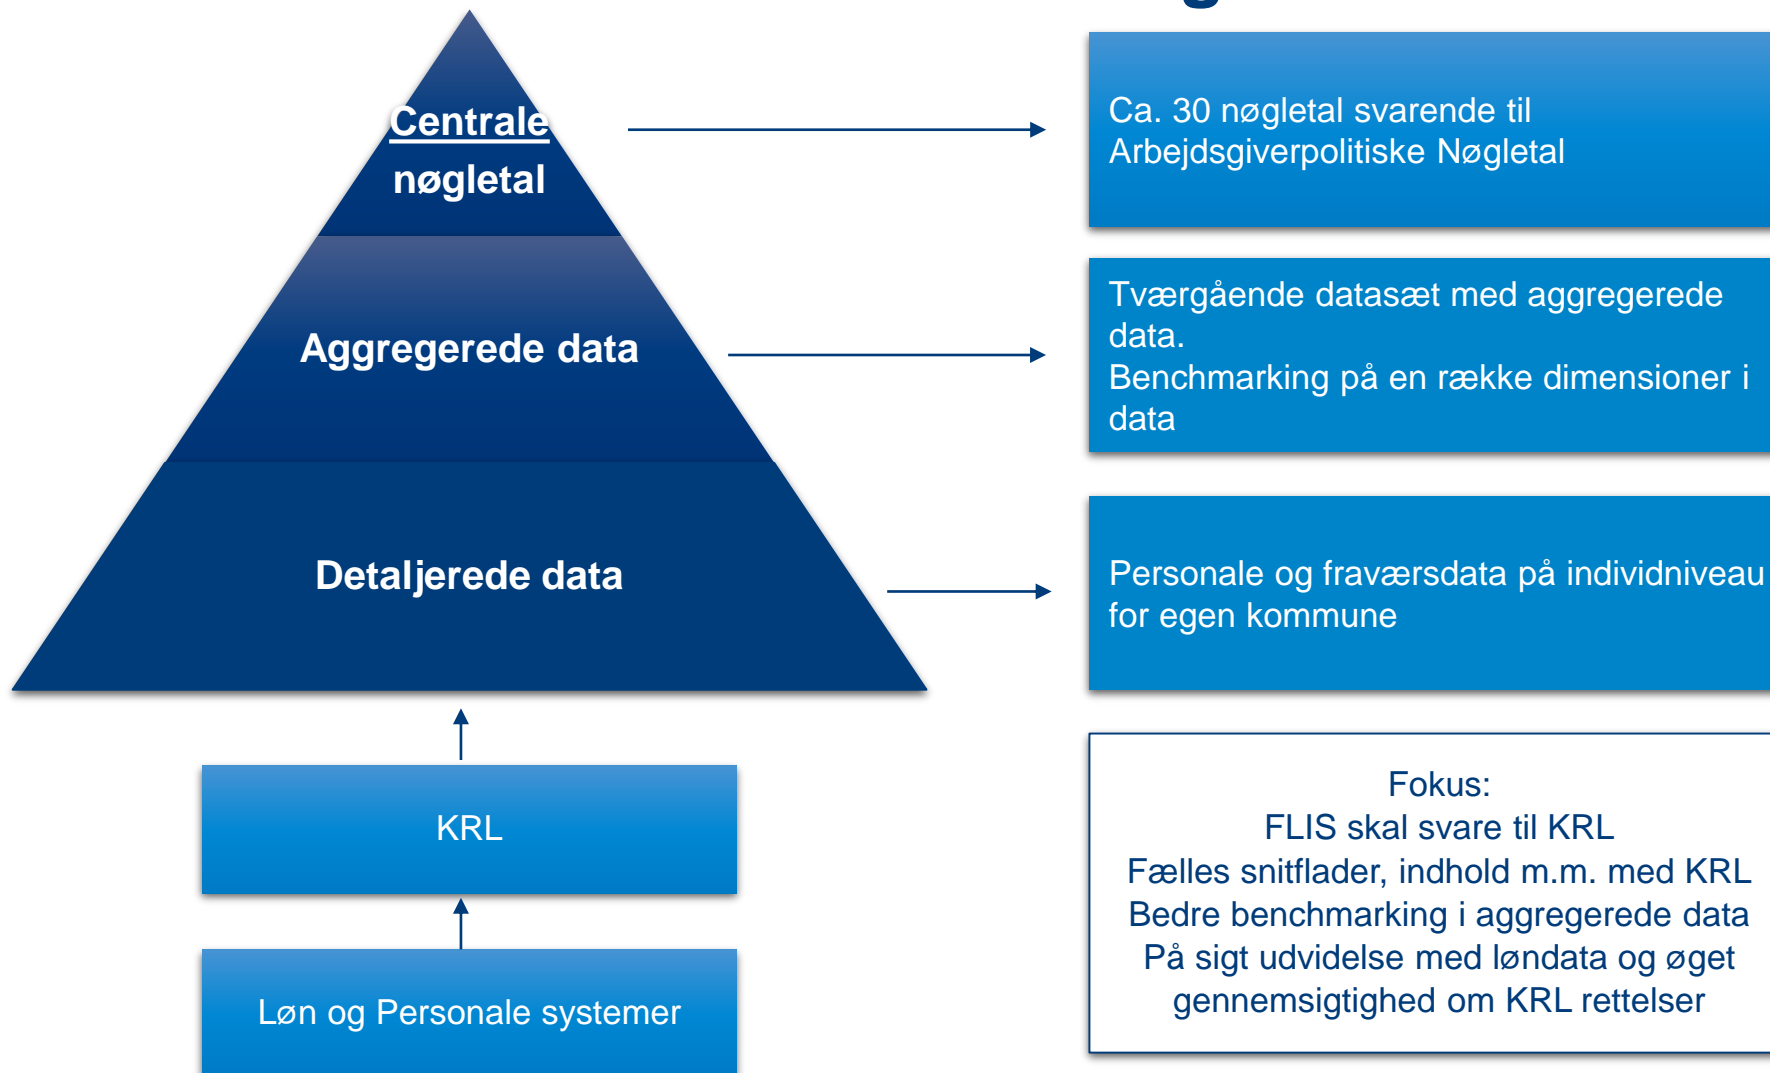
Centrale nøgletal

Aggregerede data

Detaljerede data

KRL

Løn og Personale systemer

Ca. 30 nøgletal svarende til Arbejdsgiverpolitiske Nøgletal

Tværgående datasæt med aggregerede data.
Benchmarking på en række dimensioner i data

Personale og fraværsdata på individniveau for egen kommune

Fokus:
FLIS skal svare til KRL
Fælles snitflader, indhold m.m. med KRL
Bedre benchmarking i aggregerede data
På sigt udvidelse med løndata og øget gennemsigtighed om KRL rettelser